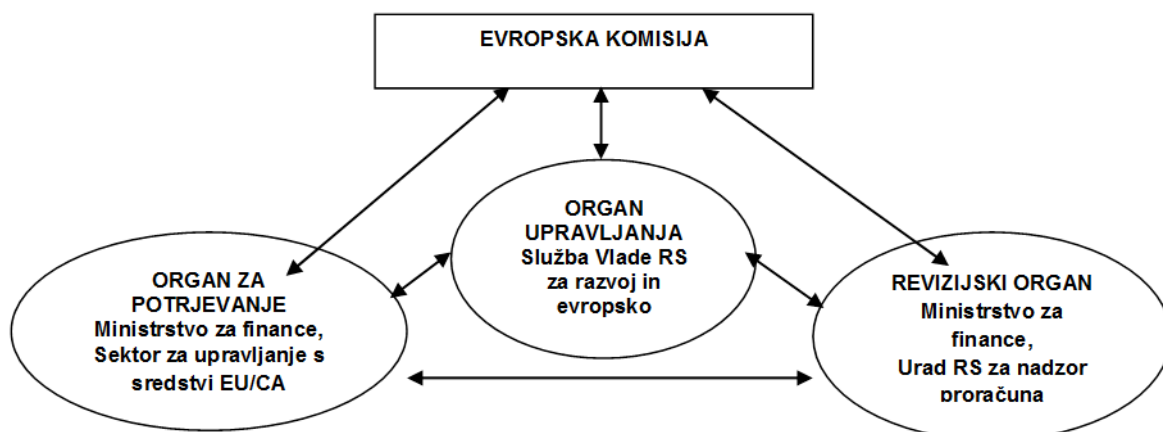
EVROPSKA KOMISIJA

ORGAN UPRAVLJANJA
Služba Vlade RS za razvoj in evropsko

ORGAN ZA POTRJEVANJE
Ministrstvo za finance, Sektor za upravljanje s sredstvi EU/CA

REVIZIJSKI ORGAN
Ministrstvo za finance, Urad RS za nadzor proračuna